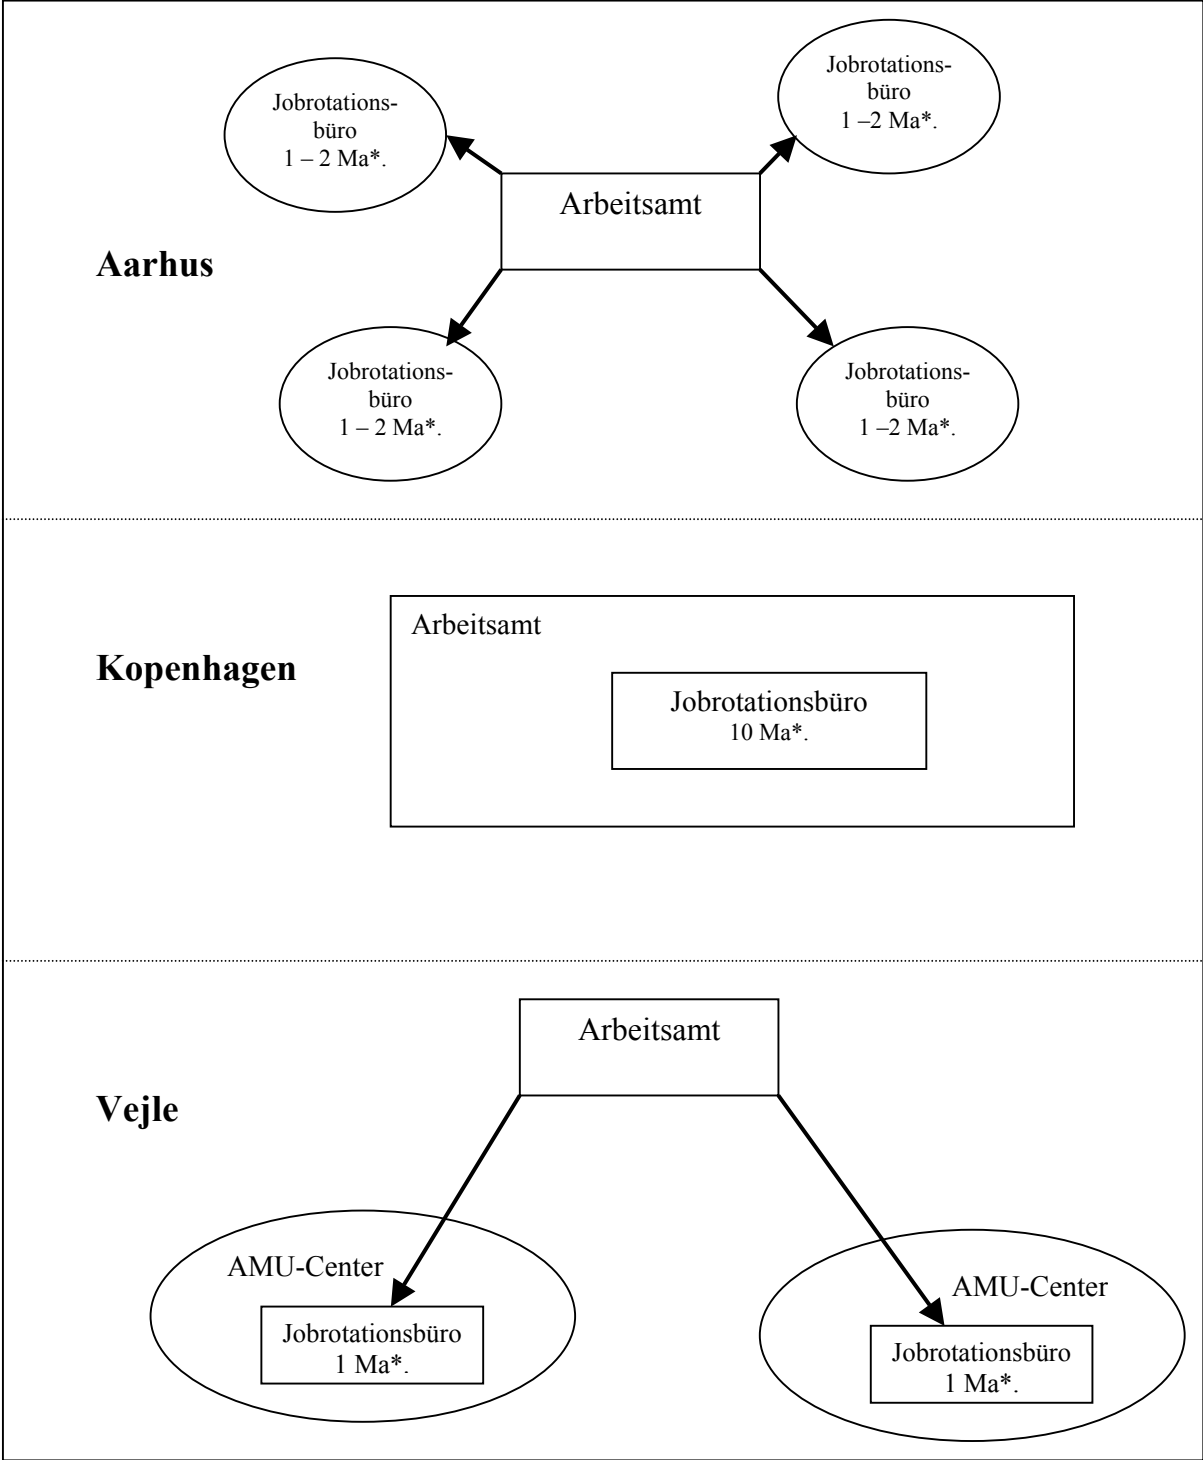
Jobrotationsbüro 1 – 2 Ma*.

Jobrotationsbüro 1 –2 Ma*.

Arbeitsamt

Aarhus

Jobrotationsbüro 1 – 2 Ma*.

Jobrotationsbüro 1 –2 Ma*.

Arbeitsamt

Kopenhagen

Jobrotationsbüro 10 Ma*.

Arbeitsamt

Vejle

AMU-Center

Jobrotationsbüro 1 Ma*.

AMU-Center

Jobrotationsbüro 1 Ma*.